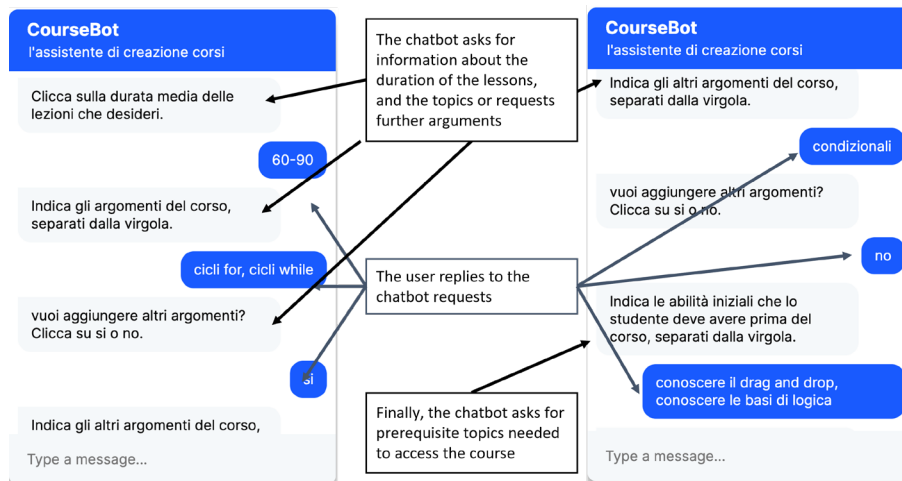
CourseBot
l'assistente di creazione corsi

Clicca sulla durata media delle lezioni che desideri.

60-90

Indica gli argomenti del corso, separati dalla virgola.

cicli for, cicli while

vuoi aggiungere altri argomenti? Clicca su si o no.

si

Indica gli altri argomenti del corso,

Type a message...

The chatbot asks for information about the duration of the lessons, and the topics or requests further arguments

The user replies to the chatbot requests

Finally, the chatbot asks for prerequisite topics needed to access the course

CourseBot
l'assistente di creazione corsi

Indica gli altri argomenti del corso, separati dalla virgola.

condizionali

vuoi aggiungere altri argomenti? Clicca su si o no.

no

Indica le abilità iniziali che lo studente deve avere prima del corso, separati dalla virgola.

conoscere il drag and drop, conoscere le basi di logica

Type a message...